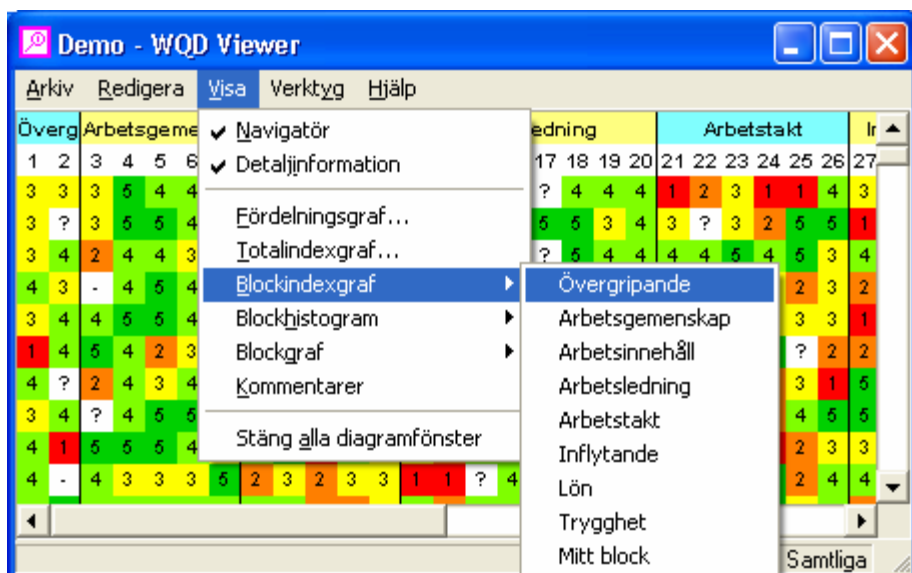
Demo - WQD Viewer

Arkiv Redigera Visa Verktyg Hjälp

Överg Arbetsgeme ledning Arbetstakt In

1 2 3 4 5 6 17 18 19 20 21 22 23 24 25 26 27

Navigatör
Detaljinformation
Fördelningsgraf...
Totalindexgraf...
Blockindexgraf
Blockhistogram
Blockgraf
Kommentarer
Stäng alla diagramfönster

Övergripande
Arbetsgemenskap
Arbetsinnehåll
Arbetsledning
Arbetstakt
Inflytande
Lön
Trygghet
Mitt block

| | | | | | | | | | | | | | | | | | |
|---|---|---|---|---|---|---|---|---|---|---|---|---|---|---|---|---|---|
| 3 | 3 | 3 | 5 | 4 | 4 | ? | 4 | 4 | 4 | 1 | 2 | 3 | 1 | 1 | 4 | 3 |
| 3 | ? | 3 | 5 | 5 | 4 | 5 | 5 | 3 | 4 | 3 | ? | 3 | 2 | 5 | 5 | 1 |
| 3 | 4 | 2 | 4 | 4 | 3 | ? | 5 | 4 | 4 | 4 | 4 | 4 | 5 | 4 | 3 | 4 |
| 4 | 3 | - | 4 | 5 | 4 | | | | | | | | | 2 | 3 | 2 |
| 3 | 4 | 4 | 5 | 5 | 4 | | | | | | | | | 3 | 3 | 1 |
| 1 | 4 | 5 | 4 | 2 | 3 | | | | | | | | | ? | 2 | 2 |
| 4 | ? | 2 | 4 | 3 | 4 | | | | | | | | | 3 | 1 | 5 |
| 3 | 4 | ? | 4 | 5 | 5 | | | | | | | | | 4 | 5 | 5 |
| 4 | 1 | 5 | 5 | 5 | 4 | | | | | | | | | 2 | 3 | 3 |
| 4 | - | 4 | 3 | 3 | 3 | 5 | 2 | 3 | 2 | 3 | 3 | 1 | 1 | ? | 4 | 2 | 4 | 4 |

Samtliga